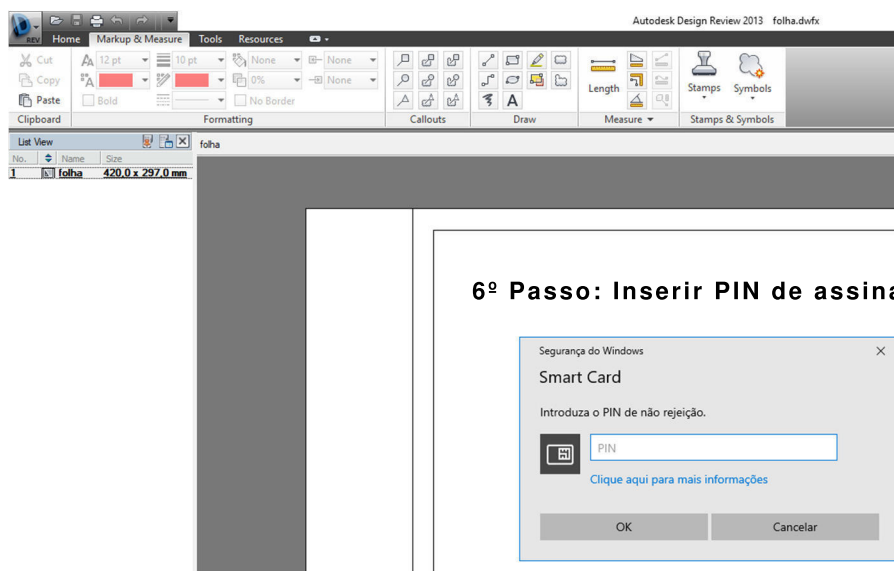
REV

Autodesk Design Review 2013 folha.dwfx

Home Markup & Measure Tools Resources

Cut
Copy
Paste
Clipboard

12 pt
10 pt
None
None
0%
None
Bold
No Border
Formatting

Callouts

A
Draw

Length
Measure

Stamps
Symbols
Stamps & Symbols

List View
No. Name Size
1 folha 420,0 x 297,0 mm

folha

6º Passo: Inserir PIN de assina

Segurança do Windows
Smart Card
Introduza o PIN de não rejeição.
PIN
Clique aqui para mais informações
OK
Cancelar